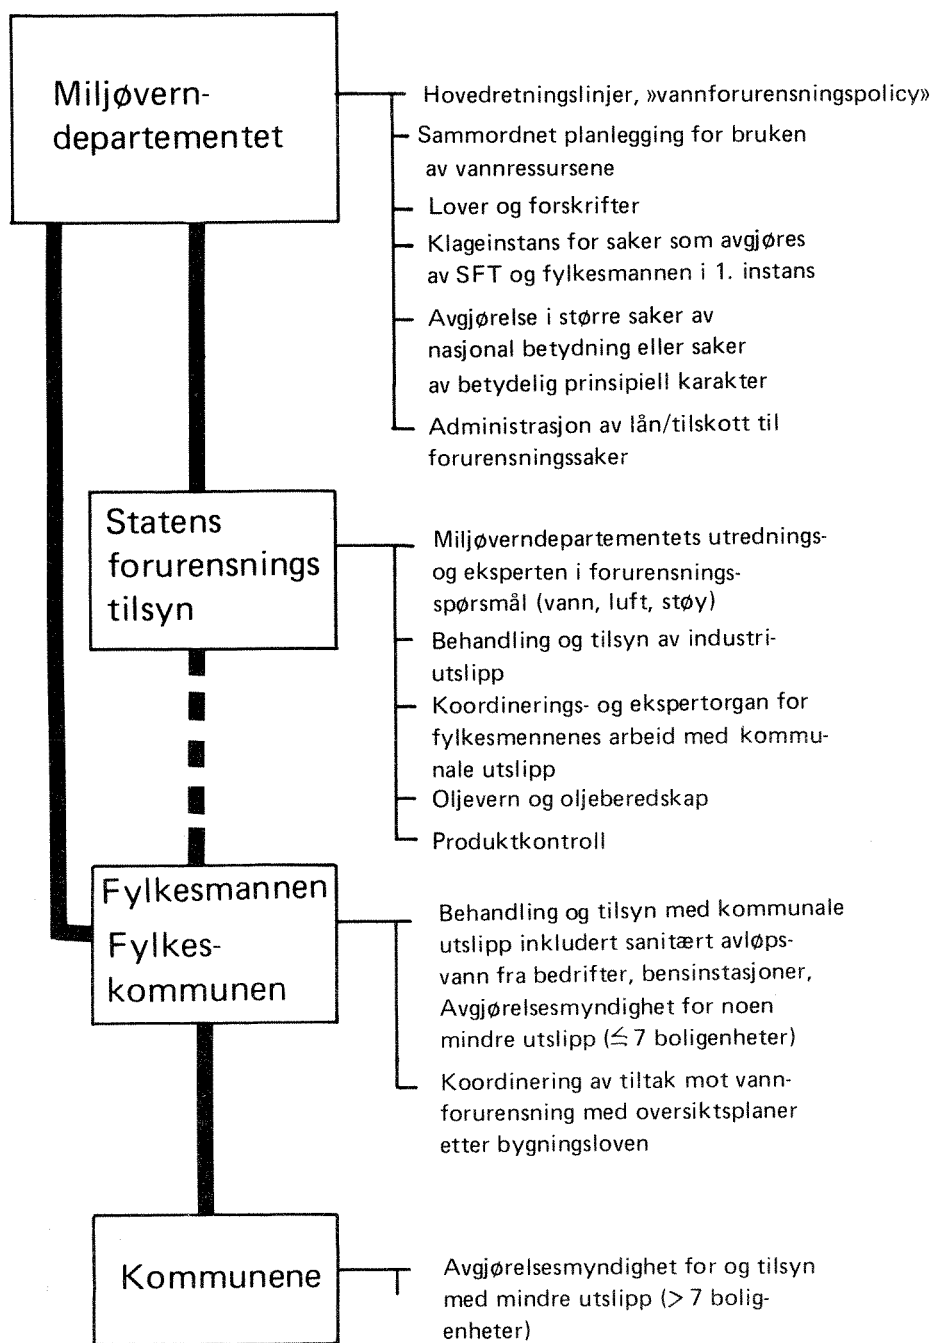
Miljøverndepartementet

Hovedretningslinjer, »vannforurensningspolicy»

Sammordnet planlegging for bruken av vannressursene

Lover og forskrifter

Klageinstans for saker som avgjøres av SFT og fylkesmannen i 1. instans

Avgjørelse i større saker av nasjonal betydning eller saker av betydelig prinsipiell karakter

Administrasjon av lån/tilskott til forurensningssaker

Statens forurensnings tilsyn

Miljøverndepartementets utrednings- og eksperten i forurensningsspørsmål (vann, luft, støy)

Behandling og tilsyn av industriutslipp

Koordinerings- og ekspertorgan for fylkesmennenes arbeid med kommunale utslipp

Oljevern og oljeberedskap

Produktkontroll

Fylkesmannen
Fylkeskommunen

Behandling og tilsyn med kommunale utslipp inkludert sanitært avløpsvann fra bedrifter, bensinstasjoner, Avgjørelsesmyndighet for noen mindre utslipp ($\leq$ 7 boligenheter)

Koordinering av tiltak mot vannforurensning med oversiktsplaner etter bygningsloven

Kommunene

Avgjørelsesmyndighet for og tilsyn med mindre utslipp (> 7 boligenheter)